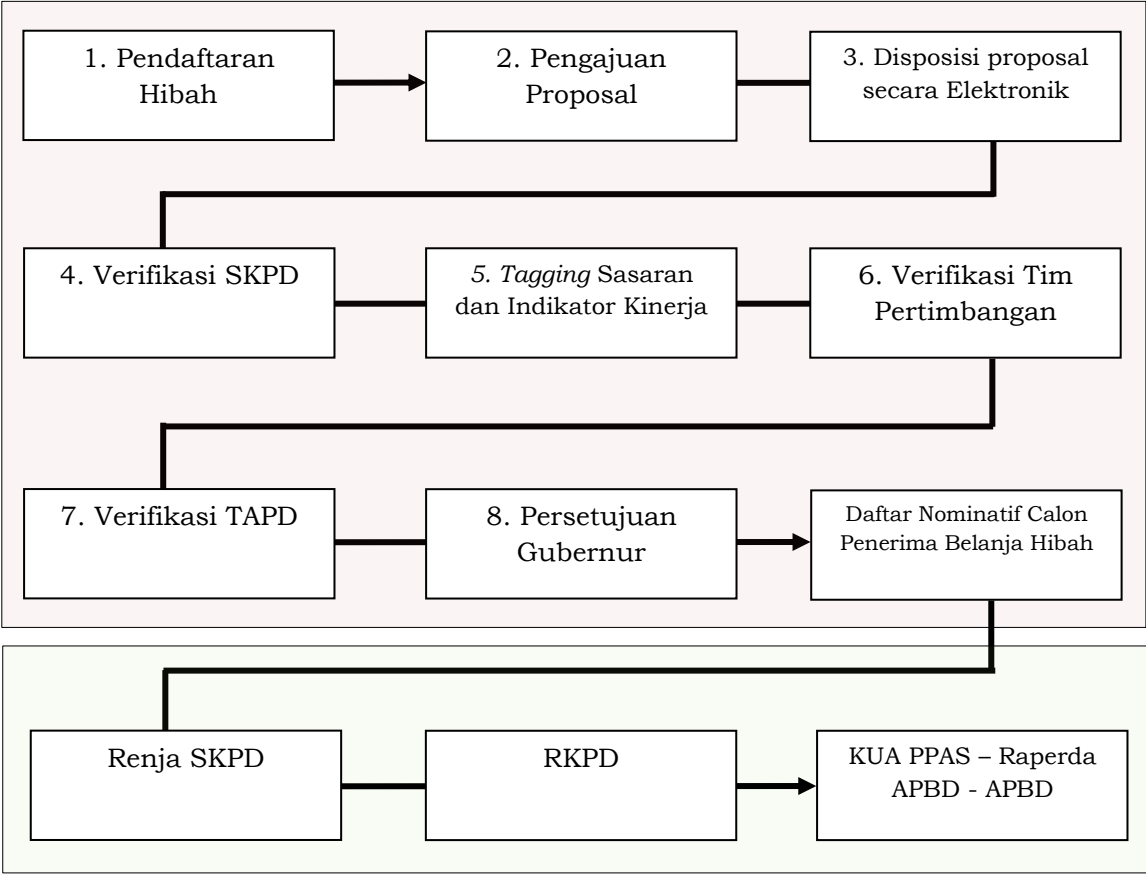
1. Pendaftaran Hibah

2. Pengajuan Proposal

3. Disposisi proposal secara Elektronik

4. Verifikasi SKPD

5. *Tagging* Sasaran dan Indikator Kinerja

6. Verifikasi Tim Pertimbangan

7. Verifikasi TAPD

8. Persetujuan Gubernur

Daftar Nominatif Calon Penerima Belanja Hibah

Renja SKPD

RKPD

KUA PPAS – Raperda APBD - APBD